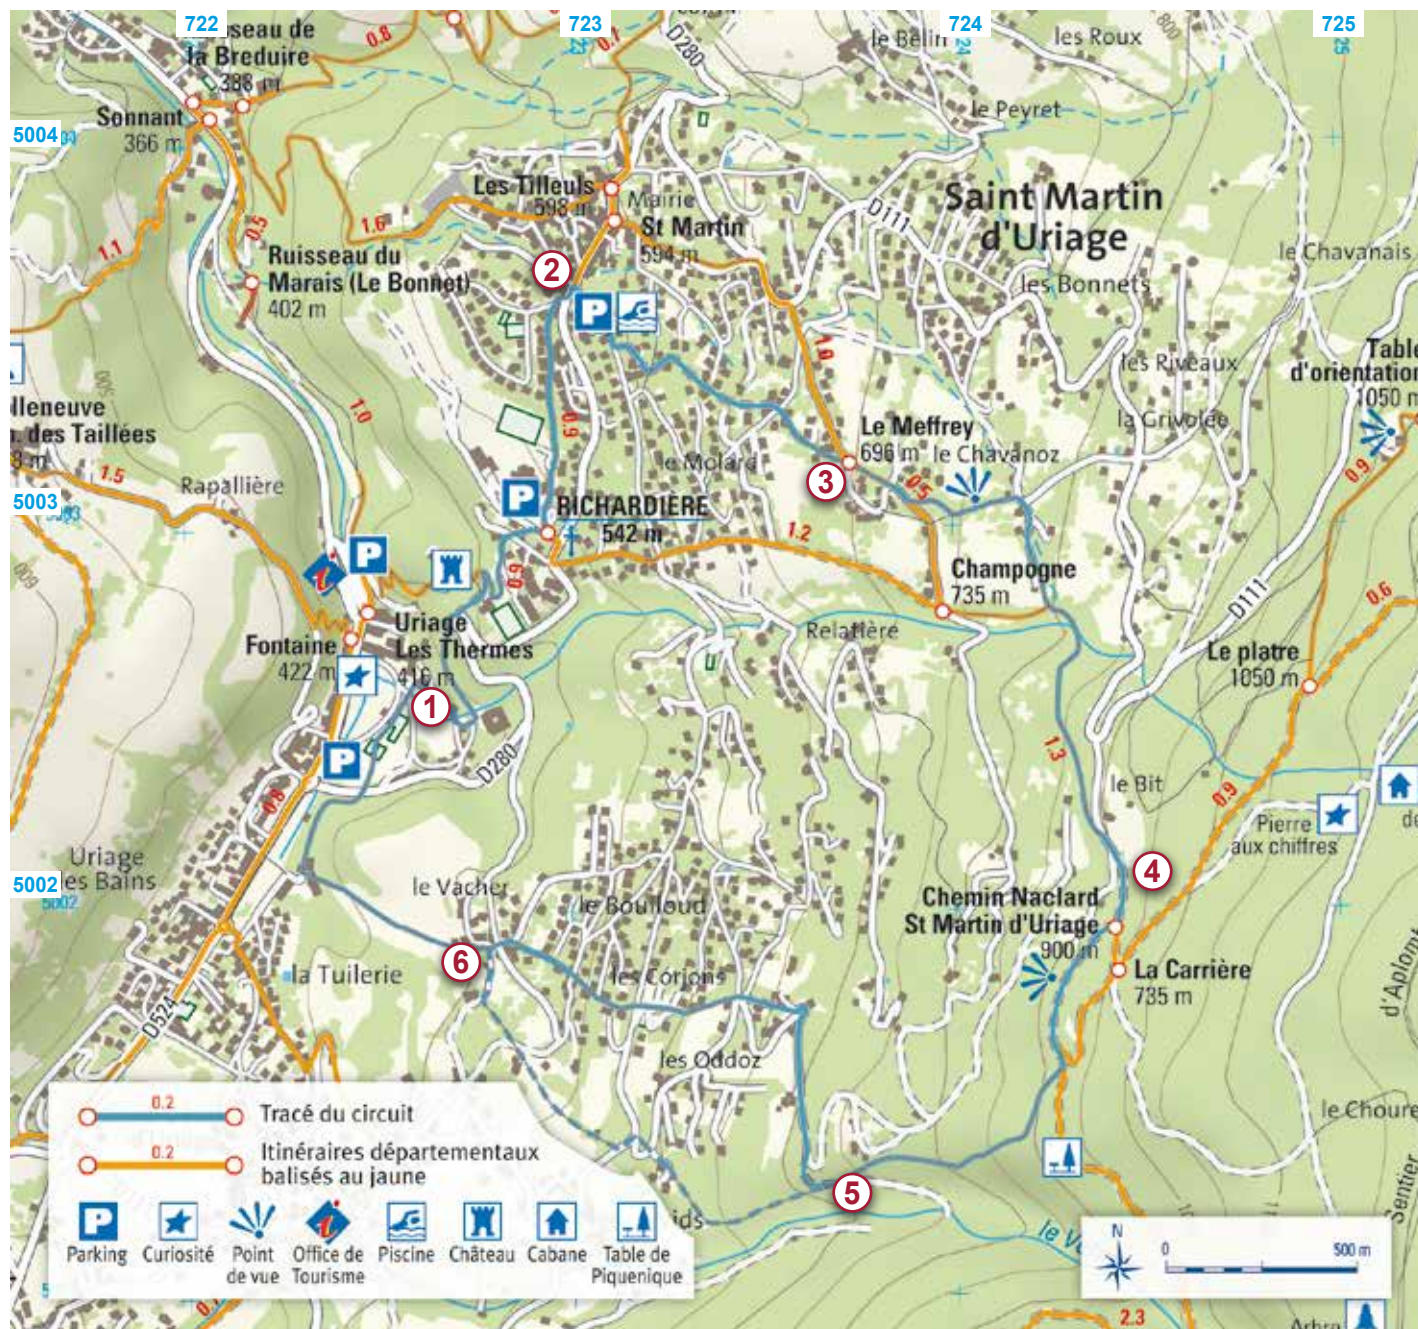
722
723
724
725
5004
5003
5002
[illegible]sseau de la Breduire 388 m
Sonnant 366 m
0.8
0.7
D280
le Bélin
les Roux
le Peyret
Les Tilleuls 598 m
Mairie
St Martin 594 m
D111
Saint Martin d'Uriage
le Chavanais
les Bonnets
1.6
0.5
1.1
Ruisseau du Marais (Le Bonnet) 402 m
2
1.0
les Riveaux
Table d'orientation 1050 m
la Grivolée
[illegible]lleneuve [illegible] des Taillées
1.0
0.9
le Molard
Le Meffrey 696 m
le Chavanoz
3
0.5
0.9
1.5
Rapallière
RICHARDIÈRE 542 m
1.2
Champogne 735 m
D111
0.6
0.9
Uriage Les Thermes 416 m
Fontaine 422 m
Relatière
Le platre 1050 m
1
D280
1.3
le Bit
0.9
Pierre aux chiffres
0.8
Uriage les Bains
le Vacher
le Boulloud
4
Chemin Naclard St Martin d'Uriage 900 m
6
la Tuilerie
les Corjons
La Carrière 735 m
D524
les Oddoz
d'Aplom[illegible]
le Chourre
0.2
Tracé du circuit
0.2
Itinéraires départementaux balisés au jaune
5
Parking
Curiosité
Point de vue
Office de Tourisme
Piscine
Château
Cabane
Table de Piquenique
N
0
500 m
2.3
Sentier